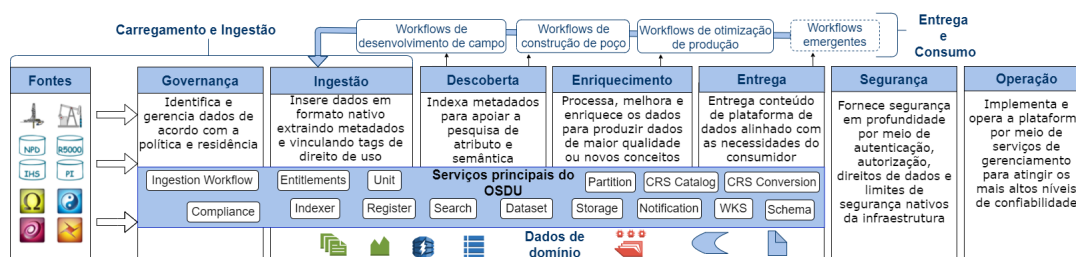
Carregamento e Ingestão

Workflows de desenvolvimento de campo

Workflows de construção de poço

Workflows de otimização de produção

Workflows emergentes

Entrega e Consumo

Fontes

NPD

R5000

IHS

PI

Governança

Identifica e gerencia dados de acordo com a política e residência

Ingestão

Insere dados em formato nativo extraindo metadados e vinculando tags de direito de uso

Descoberta

Indexa metadados para apoiar a pesquisa de atributo e semântica

Enriquecimento

Processa, melhora e enriquece os dados para produzir dados de maior qualidade ou novos conceitos

Entrega

Entrega conteúdo de plataforma de dados alinhado com as necessidades do consumidor

Segurança

Fornece segurança em profundidade por meio de autenticação, autorização, direitos de dados e limites de segurança nativos da infraestrutura

Operação

Implementa e opera a plataform por meio de serviços de gerenciamento para atingir os mais altos níveis de confiabilidade

Serviços principais do OSDU

Ingestion Workflow

Entitlements

Unit

Partition

CRS Catalog

CRS Conversion

Compliance

Indexer

Register

Search

Dataset

Storage

Notification

WKS

Schema

Dados de domínio